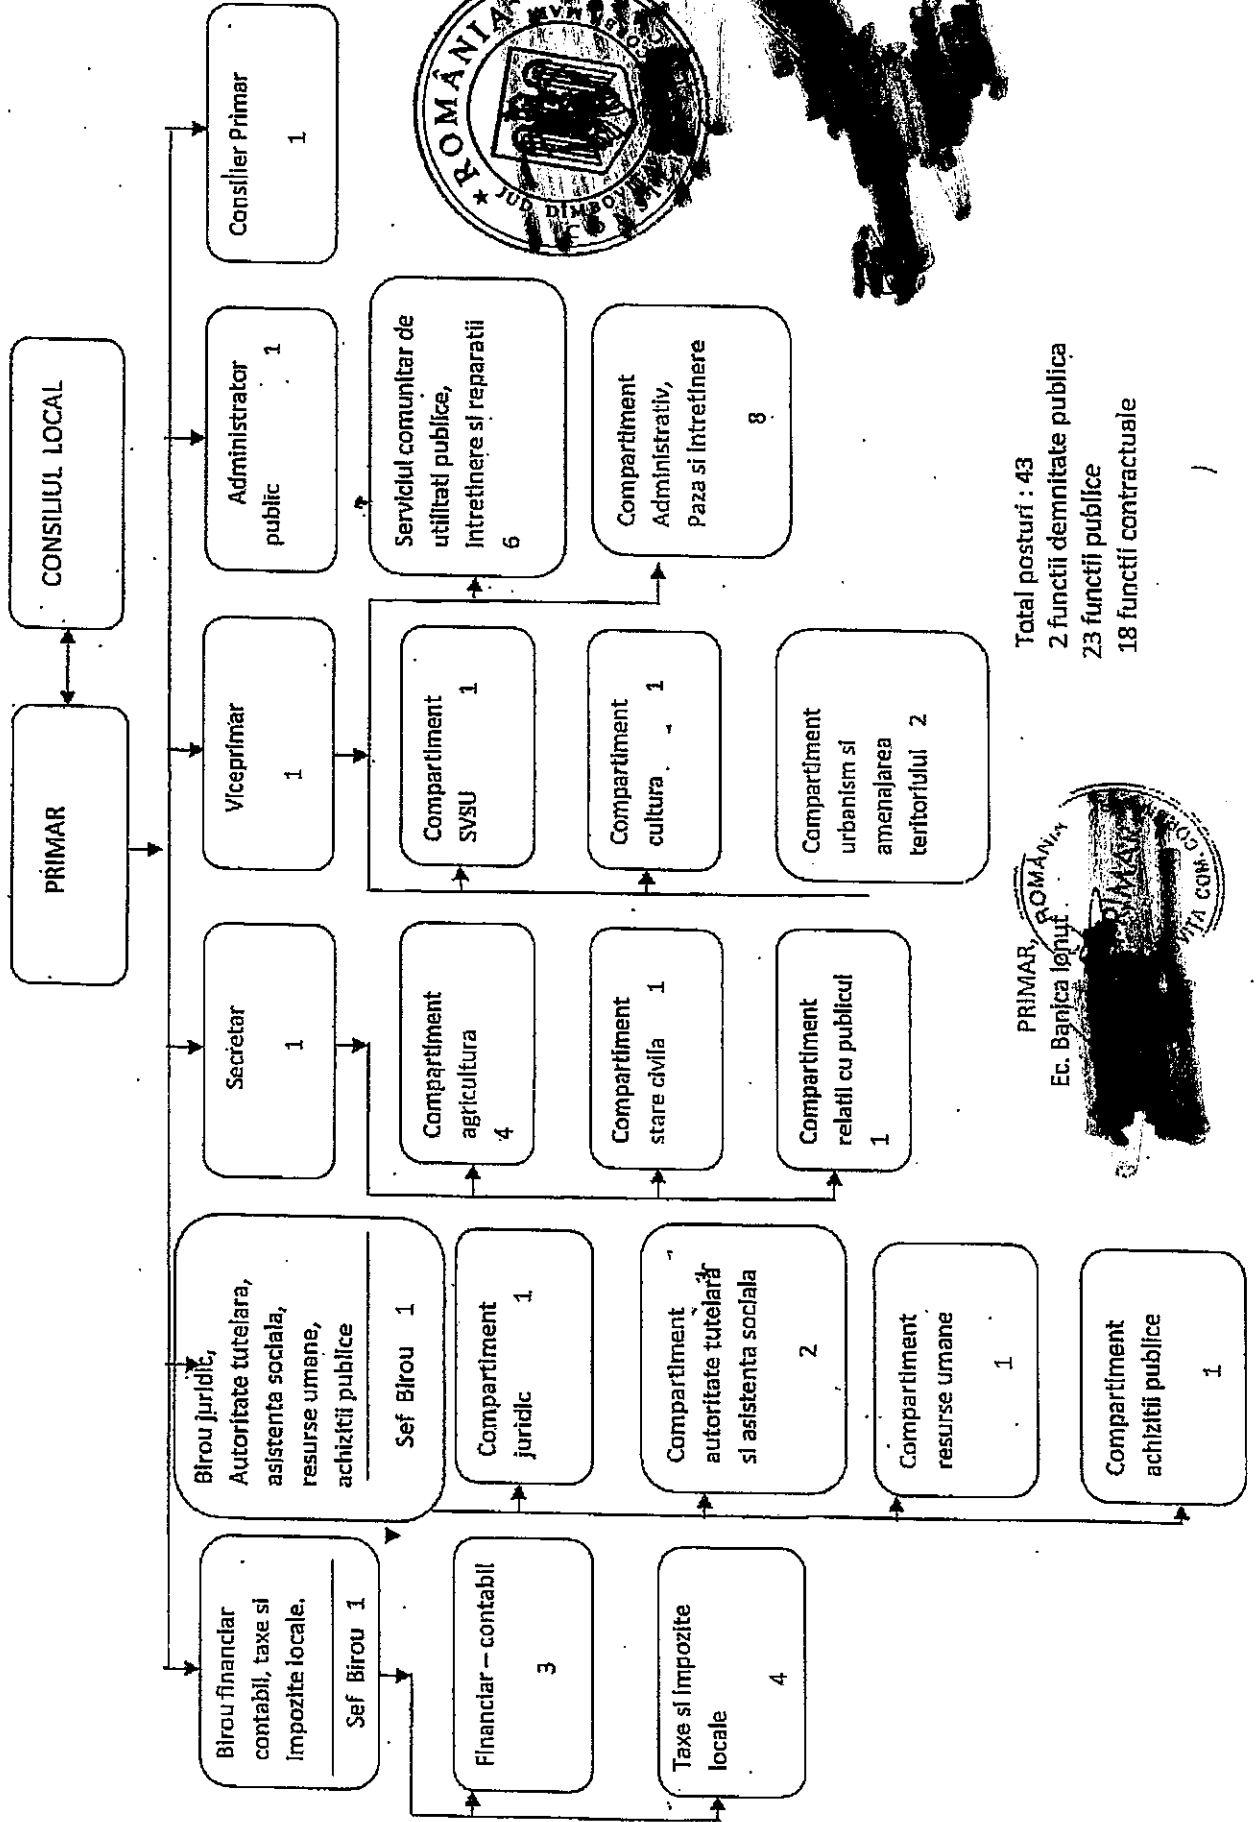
PRIMAR

CONSILIUL LOCAL

Birou financiar contabil, taxe si impozite locale.

Sef Birou 1

Financiar – contabil

3

Taxe si impozite locale

4

Birou juridic, Autoritate tutelara, asistenta sociala, resurse umane, achizitii publice

Sef Birou 1

Compartiment juridic 1

Compartiment autoritate tutelara si asistenta sociala

2

Compartiment resurse umane

1

Compartiment achizitii publice

1

Secretar

1

Compartiment agricultura

4

Compartiment stare civila 1

Compartiment relatii cu publicul

1

Viceprimar

1

Compartiment SVSU 1

Compartiment cultura 1

Compartiment urbanism si amenajarea teritoriului 2

Administrator public 1

Serviciul comunitar de utilitati publice, intretinere si reparatii

6

Compartiment Administrativ, Paza si intretinere

8

Consilier Primar

1

ROMÂNIA JUD. DÎMBOVIȚA

Total posturi : 43
2 functii demnitate publica
23 functii publice
18 functii contractuale

PRIMAR,
Ec. Banica Ionuț

ROMÂNIA PRIMĂRIA COM.